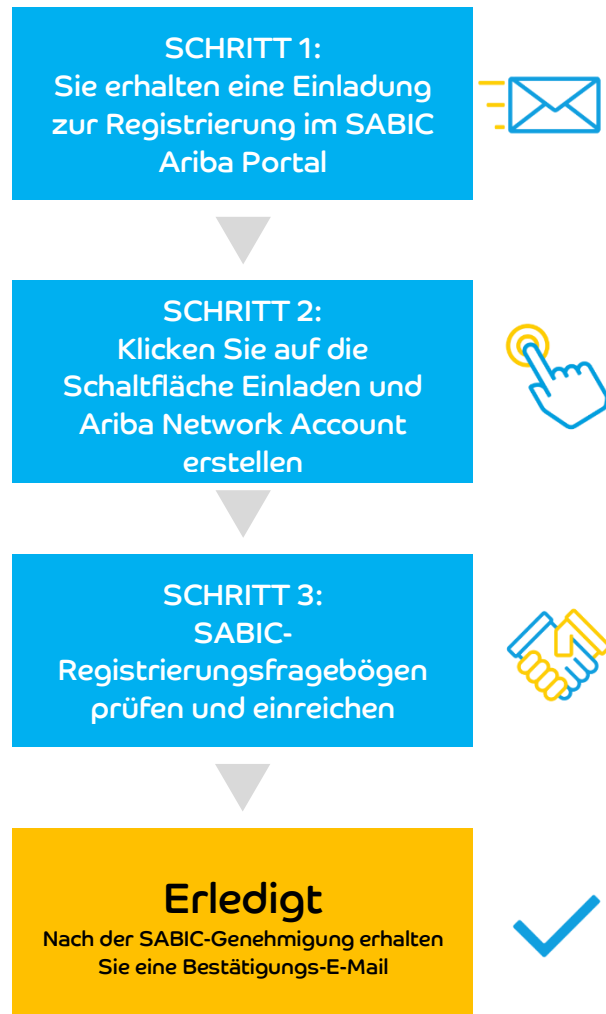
SCHRITT 1:
Sie erhalten eine Einladung zur Registrierung im SABIC Ariba Portal

SCHRITT 2:
Klicken Sie auf die Schaltfläche Einladen und Ariba Network Account erstellen

SCHRITT 3:
SABIC-Registrierungsfragebögen prüfen und einreichen

Erledigt
Nach der SABIC-Genehmigung erhalten Sie eine Bestätigungs-E-Mail